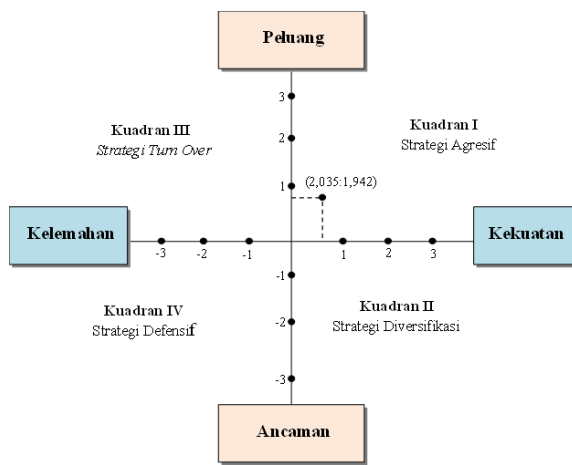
Peluang

3

2

1

Kuadran III
*Strategi Turn Over*

Kuadran I
Strategi Agresif

(2,035:1,942)

Kelemahan

-3 -2 -1

1 2 3

Kekuatan

-1

-2

-3

Kuadran IV
Strategi Defensif

Kuadran II
Strategi Diversifikasi

Ancaman